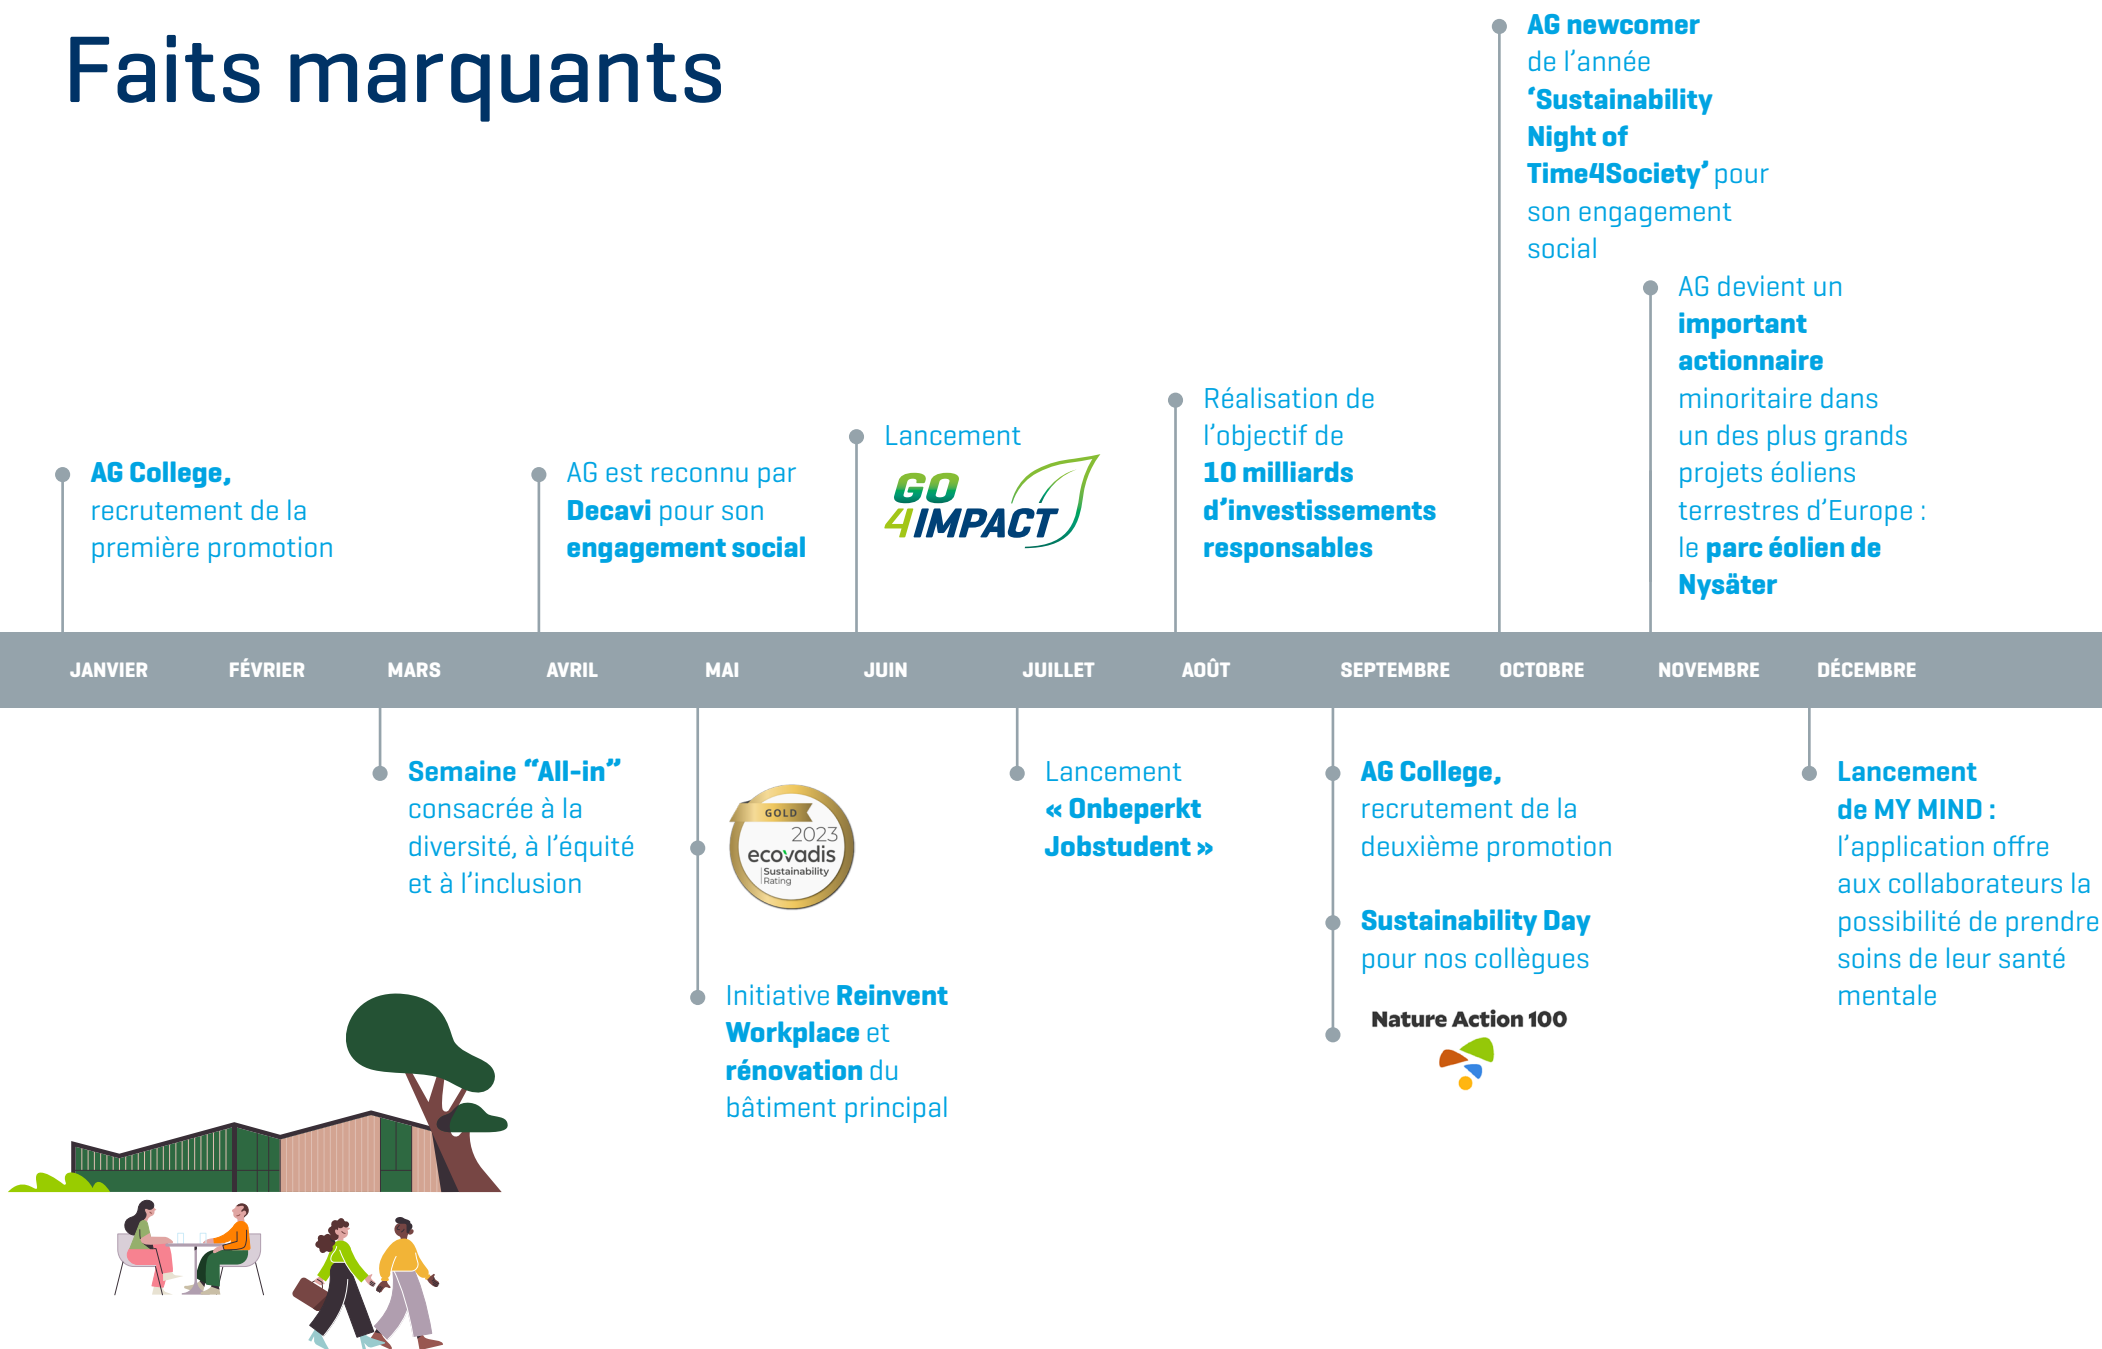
Faits marquants

AG College, recrutement de la première promotion

AG est reconnu par Decavi pour son engagement social

Lancement

GO 4IMPACT

Réalisation de l'objectif de 10 milliards d'investissements responsables

AG newcomer de l'année 'Sustainability Night of Time4Society' pour son engagement social

AG devient un important actionnaire minoritaire dans un des plus grands projets éoliens terrestres d'Europe : le parc éolien de Nysäter

JANVIER FÉVRIER MARS AVRIL MAI JUIN JUILLET AOÛT SEPTEMBRE OCTOBRE NOVEMBRE DÉCEMBRE

Semaine "All-in" consacrée à la diversité, à l'équité et à l'inclusion

GOLD 2023 ecovadis Sustainability Rating

Initiative Reinvent Workplace et rénovation du bâtiment principal

Lancement « Onbeperkt Jobstudent »

AG College, recrutement de la deuxième promotion

Sustainability Day pour nos collègues

Nature Action 100

Lancement de MY MIND : l'application offre aux collaborateurs la possibilité de prendre soins de leur santé mentale